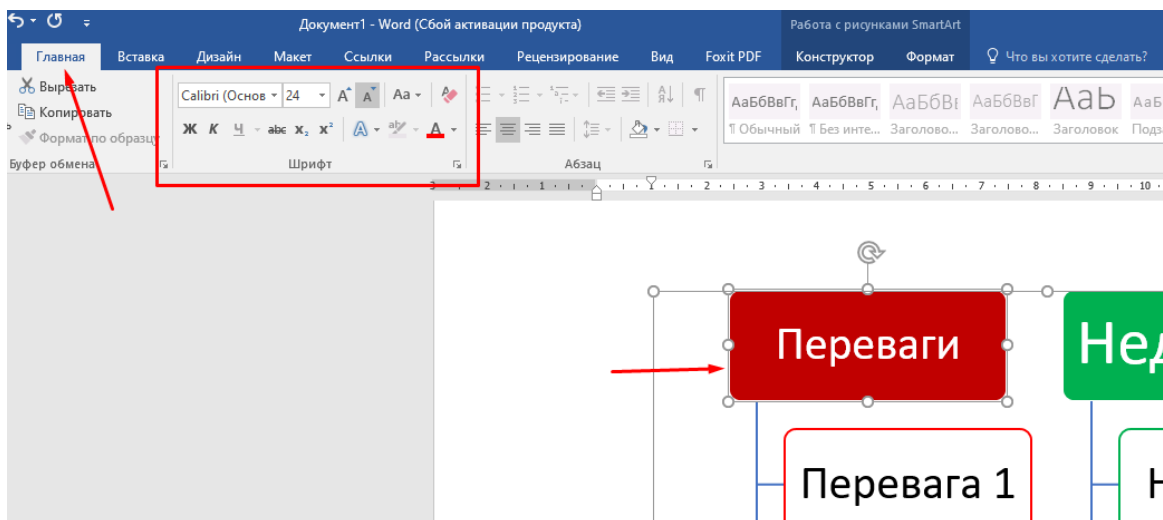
Документ1 - Word (Сбой активации продукта)

Работа с рисунками SmartArt

Главная Вставка Дизайн Макет Ссылки Рассылки Рецензирование Вид Foxit PDF Конструктор Формат Что вы хотите сделать?

Вырезать
Копировать
Формат по образцу
Буфер обмена

Calibri (Основ 24
Ж К Ч abc $x_2$ $x^2$
Шрифт

Абзац

АаБбВвГг, АаБбВвГг, АаБбВ АаБбВвГ АаЬ АаБ
¶ Обычный ¶ Без инте... Заголово... Заголово... Заголовок Подза

Переваги

Нед

Перевага 1

Н